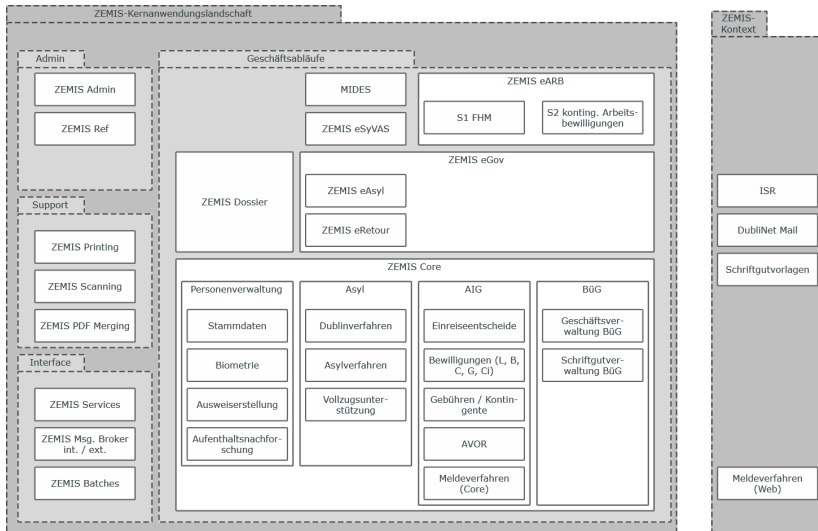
ZEMIS-Kernanwendungslandschaft

Admin

ZEMIS Admin

ZEMIS Ref

Support

ZEMIS Printing

ZEMIS Scanning

ZEMIS PDF Merging

Interface

ZEMIS Services

ZEMIS Msg. Broker int. / ext.

ZEMIS Batches

Geschäftsabläufe

MIDES

ZEMIS eSyVAS

ZEMIS eARB

S1 FHM

S2 konting. Arbeitsbewilligungen

ZEMIS Dossier

ZEMIS eGov

ZEMIS eAsyl

ZEMIS eRetour

ZEMIS Core

Personenverwaltung

Stammdaten

Biometrie

Ausweiserstellung

Aufenthaltsnachforschung

Asyl

Dublinverfahren

Asylverfahren

Vollzugsunterstützung

AIG

Einreiseentscheide

Bewilligungen (L, B, C, G, Ci)

Gebühren / Kontingente

AVOR

Meldeverfahren (Core)

BüG

Geschäftsverwaltung BüG

Schriftgutverwaltung BüG

ZEMIS-Kontext

ISR

DubliNet Mail

Schriftgutvorlagen

Meldeverfahren (Web)